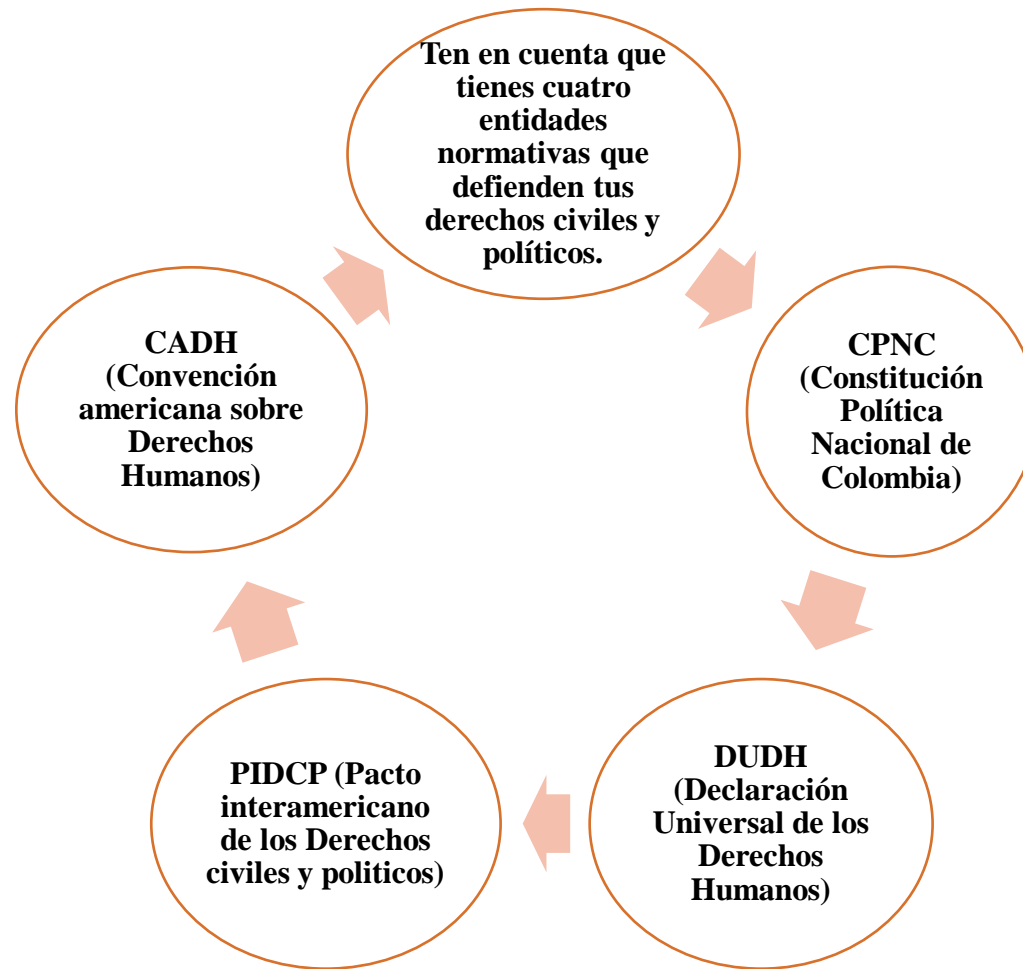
Ten en cuenta que tienes cuatro entidades normativas que defienden tus derechos civiles y políticos.

CPNC (Constitución Política Nacional de Colombia)

DUDH (Declaración Universal de los Derechos Humanos)

PIDCP (Pacto interamericano de los Derechos civiles y politicos)

CADH (Convención americana sobre Derechos Humanos)